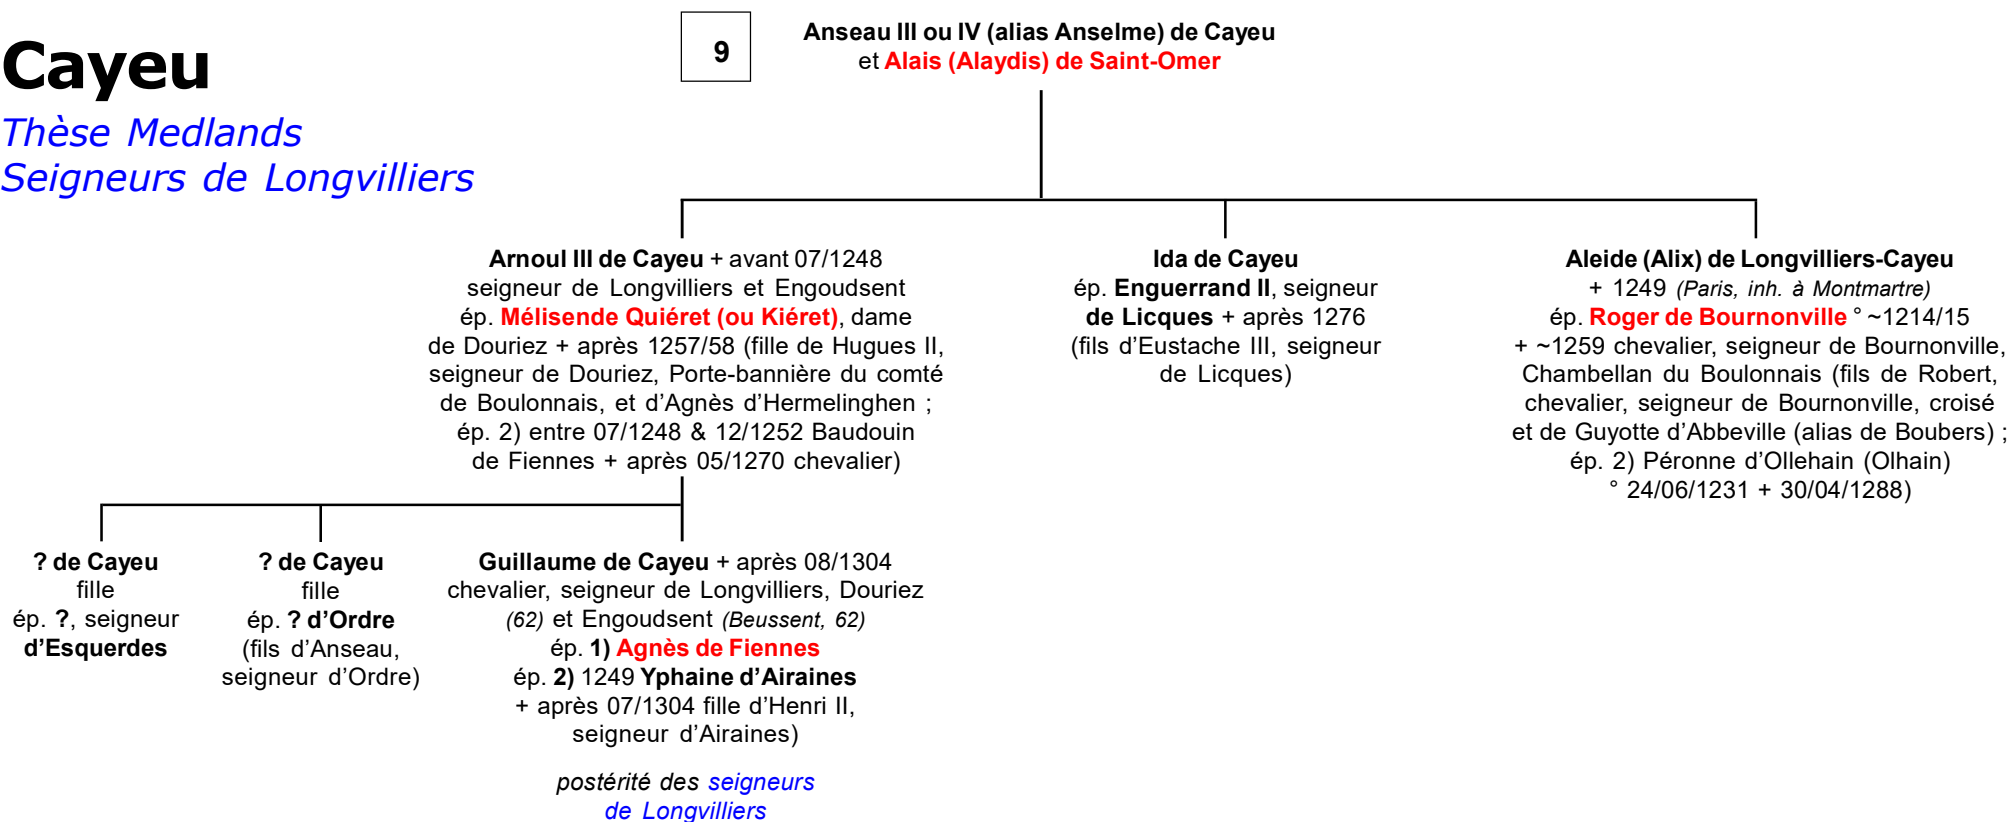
Cayeu

Thèse Medlands
Seigneurs de Longvilliers

9

Anseau III ou IV (alias Anselme) de Cayeu
et Alais (Alaydis) de Saint-Omer

Arnoul III de Cayeu + avant 07/1248
seigneur de Longvilliers et Engoudsent
ép. Mélisende Quiéret (ou Kiéret), dame de Douriez + après 1257/58 (fille de Hugues II, seigneur de Douriez, Porte-bannière du comté de Boulonnais, et d'Agnès d'Hermelinghen ;
ép. 2) entre 07/1248 & 12/1252 Baudouin de Fiennes + après 05/1270 chevalier)

Ida de Cayeu
ép. Enguerrand II, seigneur de Licques + après 1276
(fils d'Eustache III, seigneur de Licques)

Aleide (Alix) de Longvilliers-Cayeu
+ 1249 (Paris, inh. à Montmartre)
ép. Roger de Bournonville ° ~1214/15
+ ~1259 chevalier, seigneur de Bournonville, Chambellan du Boulonnais (fils de Robert, chevalier, seigneur de Bournonville, croisé et de Guyotte d'Abbeville (alias de Boubers) ;
ép. 2) Péronne d'Ollehain (Olhain)
° 24/06/1231 + 30/04/1288)

? de Cayeu
fille
ép. ?, seigneur d'Esquerdes

? de Cayeu
fille
ép. ? d'Ordre
(fils d'Anseau, seigneur d'Ordre)

Guillaume de Cayeu + après 08/1304
chevalier, seigneur de Longvilliers, Douriez (62) et Engoudsent (Beussent, 62)
ép. 1) Agnès de Fiennes
ép. 2) 1249 Yphaine d'Airaines
+ après 07/1304 fille d'Henri II, seigneur d'Airaines)

postérité des seigneurs de Longvilliers